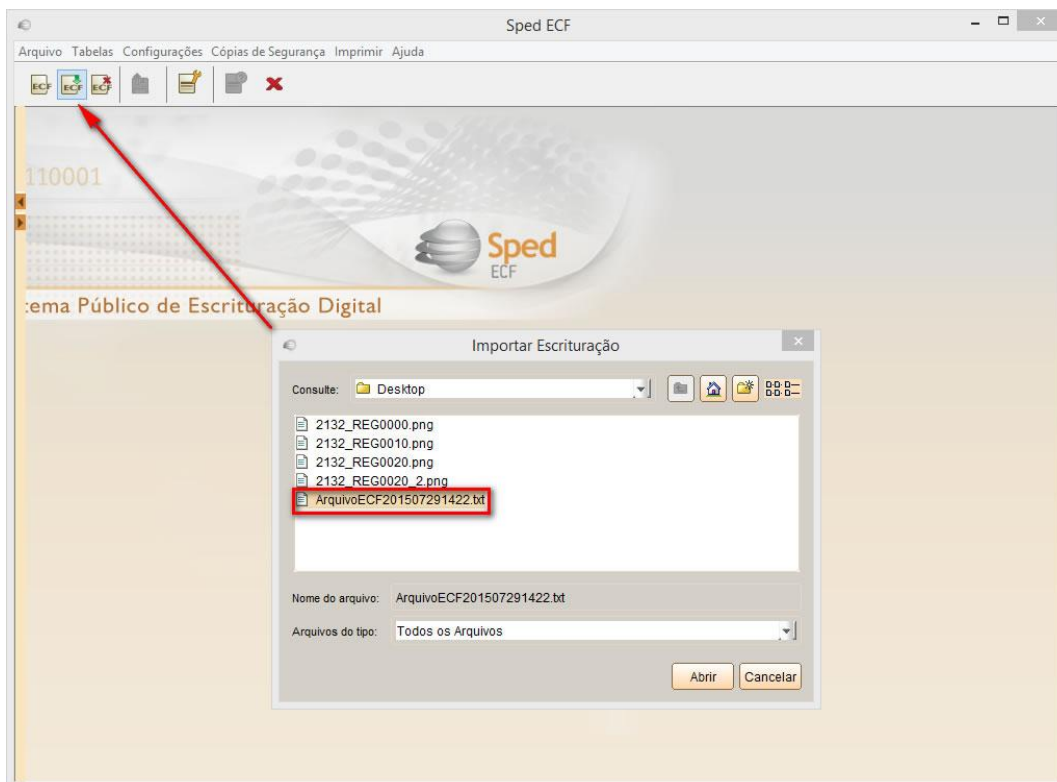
Sped ECF

Arquivo Tabelas Configurações Cópias de Segurança Imprimir Ajuda

ECF ECF ECF

110001

Sped
ECF

tema Público de Escrituração Digital

Importar Escrituração

Consulte: Desktop

2132_REG0000.png
2132_REG0010.png
2132_REG0020.png
2132_REG0020_2.png
ArquivoECF201507291422.txt

Nome do arquivo: ArquivoECF201507291422.txt

Arquivos do tipo: Todos os Arquivos

Abrir Cancelar